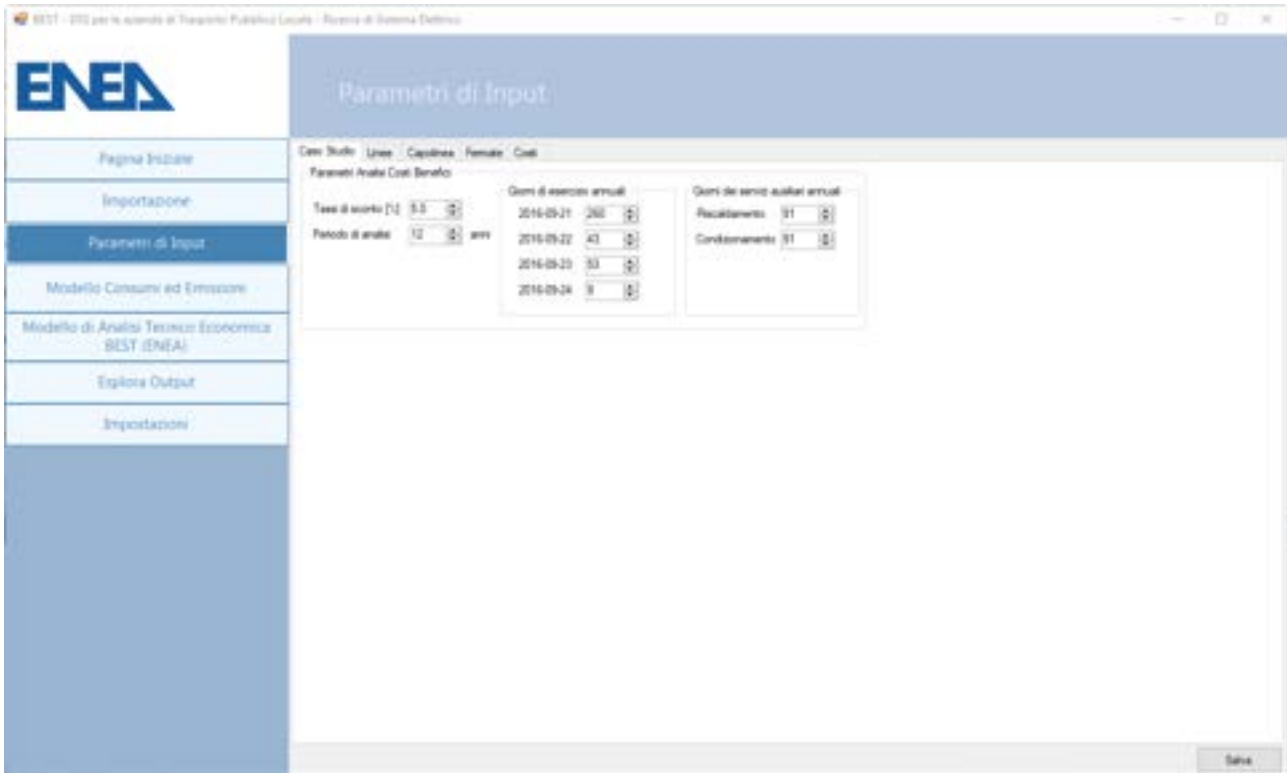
BEST - DSS per le aziende di Trasporto Pubblico Locale - Ricerca di Sistema Elettrico

ENEA

Parametri di Input

Pagina Iniziale

Importazione

Parametri di Input

Modello Consumi ed Emissioni

Modello di Analisi Tecnico Economica BEST (ENEA)

Esplora Output

Impostazioni

Caso Studio | Linee | Capolinea | Fermate | Costi

Parametri Analisi Costi Benefici

Tasso di sconto [%] 5.5

Periodo di analisi 12 anni

Giorni di esercizio annuali

2016-09-21 260

2016-09-22 43

2016-09-23 53

2016-09-24 9

Giorni dei servizi ausiliari annuali

Riscaldamento 91

Condizionamento 91

Salva